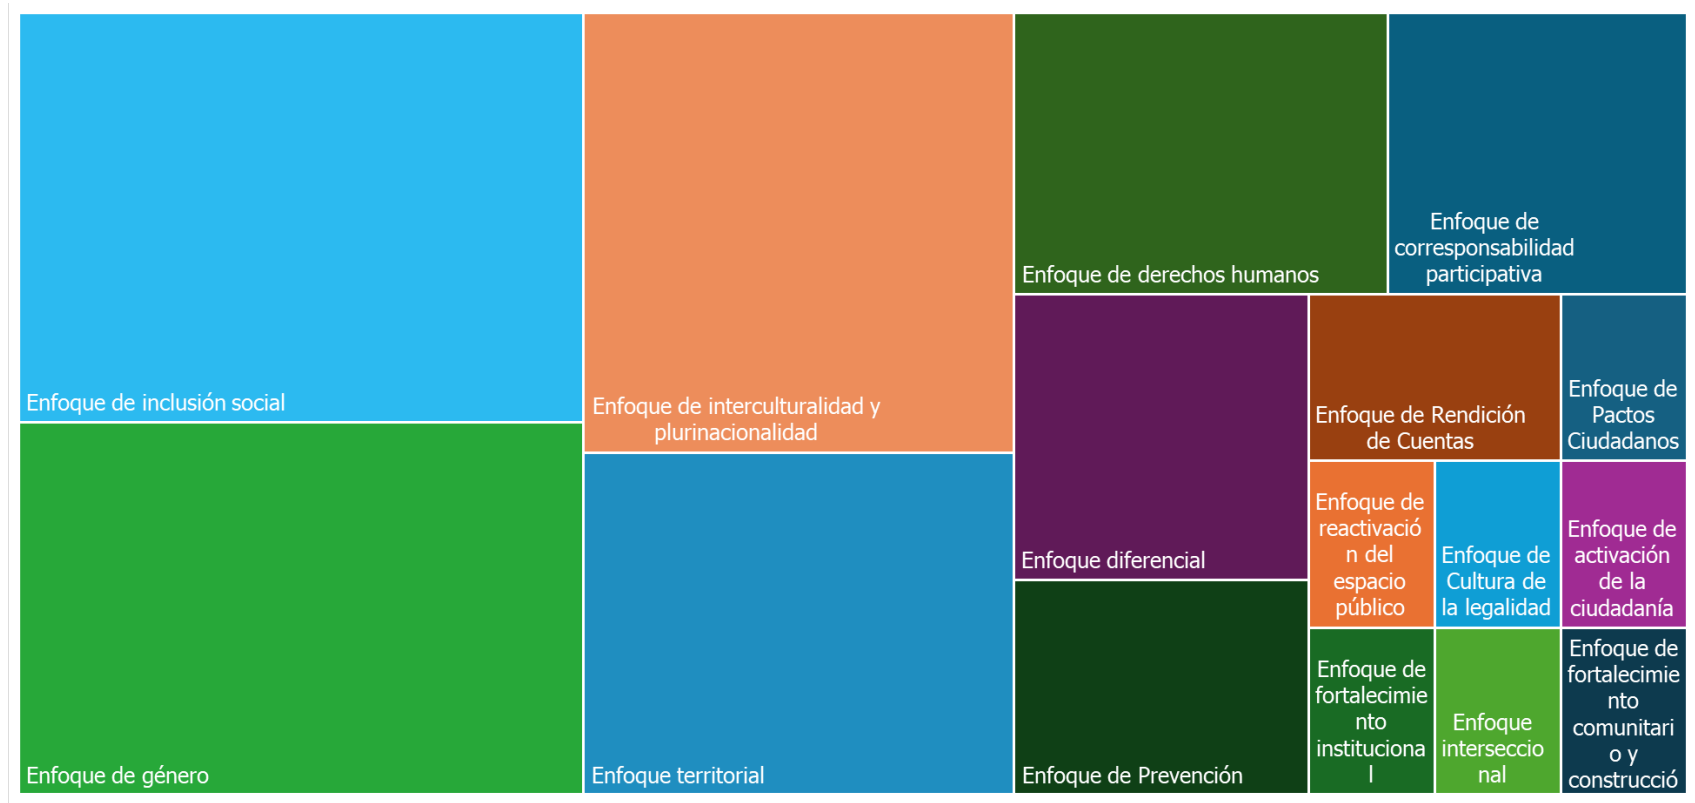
Enfoque de inclusión social

Enfoque de interculturalidad y plurinacionalidad

Enfoque de derechos humanos

Enfoque de corresponsabilidad participativa

Enfoque diferencial

Enfoque de Rendición de Cuentas

Enfoque de Pactos Ciudadanos

Enfoque de reactivación del espacio público

Enfoque de Cultura de la legalidad

Enfoque de activación de la ciudadanía

Enfoque de género

Enfoque territorial

Enfoque de Prevención

Enfoque de fortalecimiento institucional

Enfoque interseccional

Enfoque de fortalecimiento comunitario y construcció